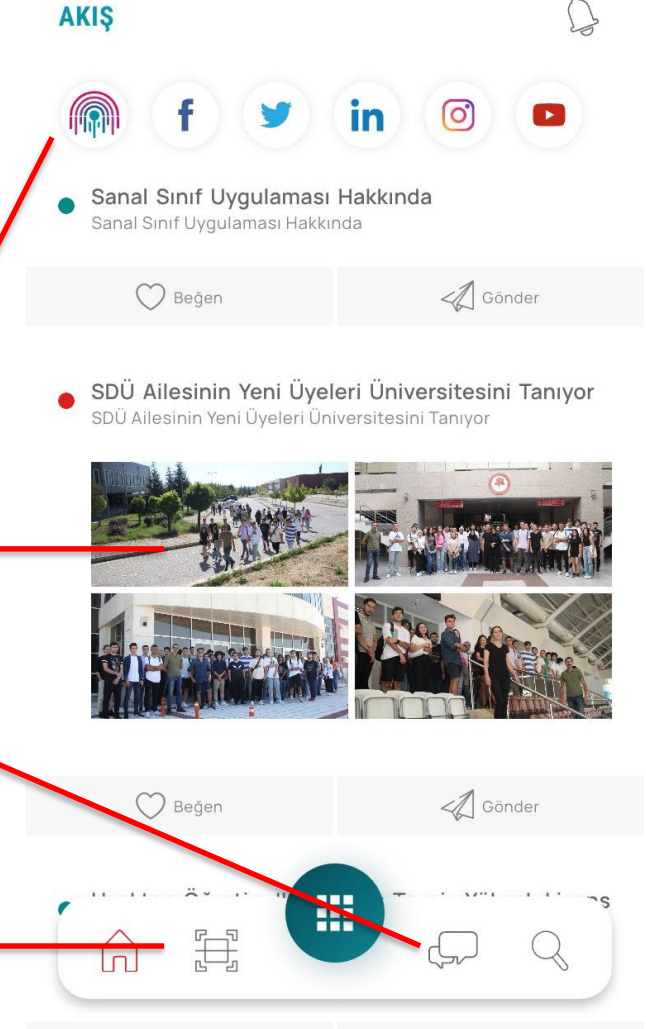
AKIŞ

Sanal Sınıf Uygulaması Hakkında
Sanal Sınıf Uygulaması Hakkında

Beğen

Gönder

SDÜ Ailesinin Yeni Üyeleri Üniversitesini Tanıyor
SDÜ Ailesinin Yeni Üyeleri Üniversitesini Tanıyor

Beğen

Gönder

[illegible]